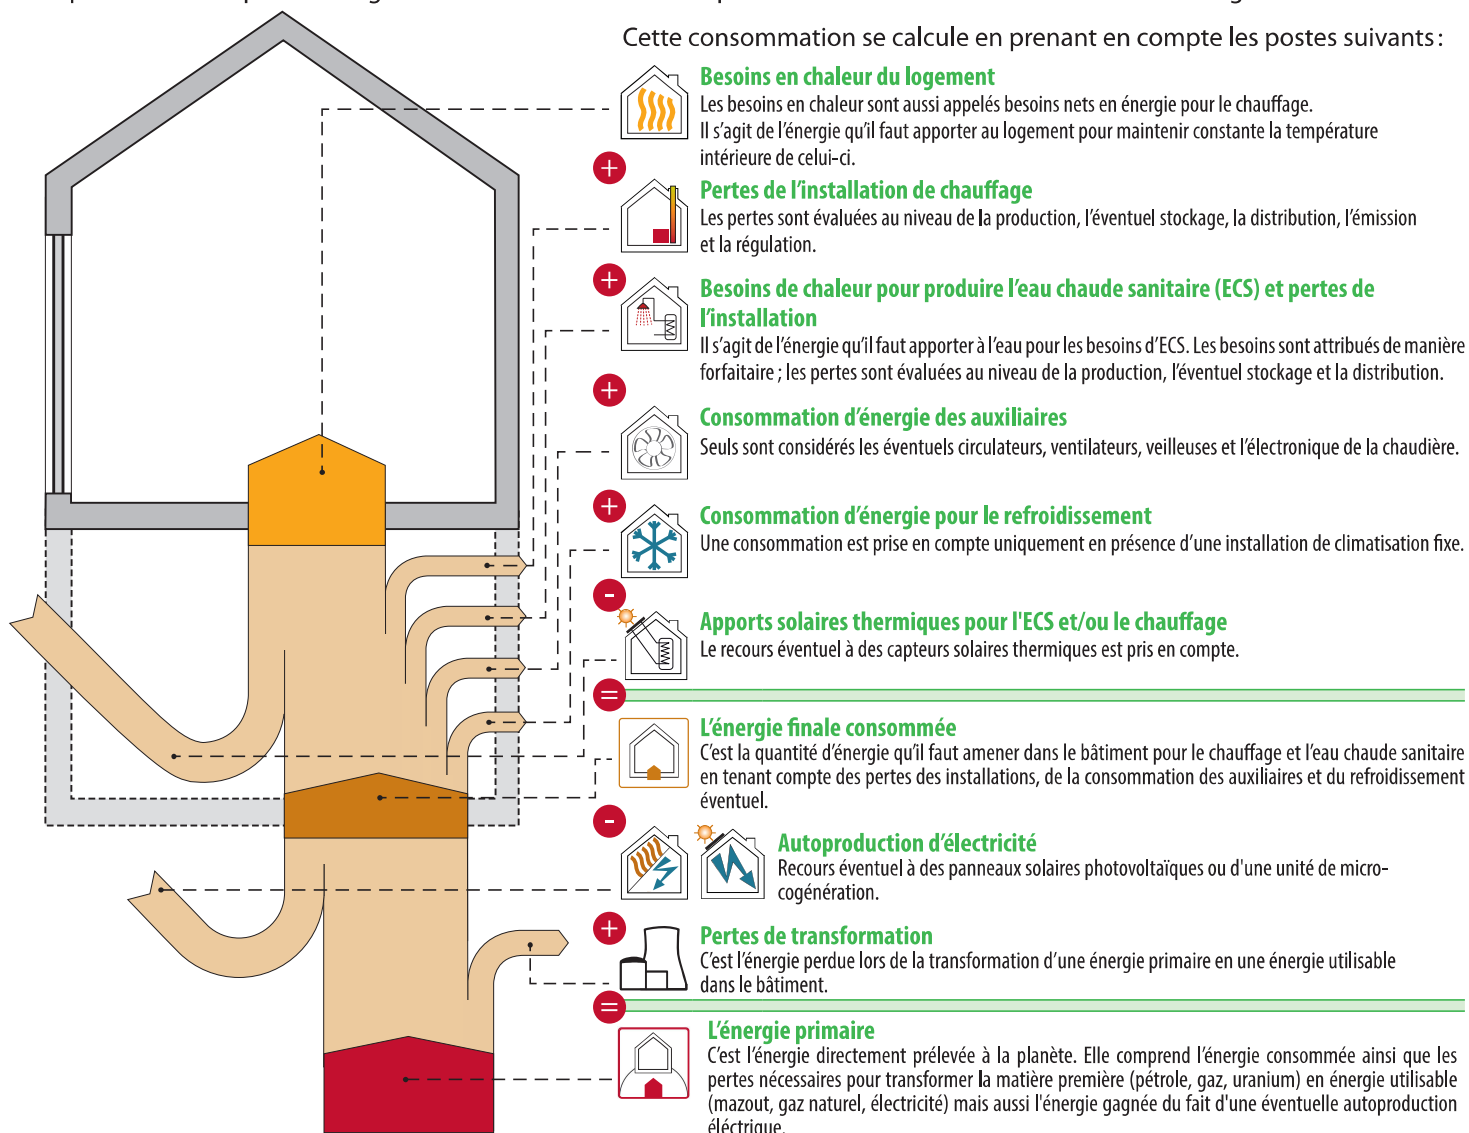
Cette consommation se calcule en prenant en compte les postes suivants :

Besoins en chaleur du logement
Les besoins en chaleur sont aussi appelés besoins nets en énergie pour le chauffage. Il s'agit de l'énergie qu'il faut apporter au logement pour maintenir constante la température intérieure de celui-ci.

+

Pertes de l'installation de chauffage
Les pertes sont évaluées au niveau de la production, l'éventuel stockage, la distribution, l'émission et la régulation.

+

Besoins de chaleur pour produire l'eau chaude sanitaire (ECS) et pertes de l'installation
Il s'agit de l'énergie qu'il faut apporter à l'eau pour les besoins d'ECS. Les besoins sont attribués de manière forfaitaire ; les pertes sont évaluées au niveau de la production, l'éventuel stockage et la distribution.

+

Consommation d'énergie des auxiliaires
Seuls sont considérés les éventuels circulateurs, ventilateurs, veilleuses et l'électronique de la chaudière.

+

Consommation d'énergie pour le refroidissement
Une consommation est prise en compte uniquement en présence d'une installation de climatisation fixe.

-

Apports solaires thermiques pour l'ECS et/ou le chauffage
Le recours éventuel à des capteurs solaires thermiques est pris en compte.

=

L'énergie finale consommée
C'est la quantité d'énergie qu'il faut amener dans le bâtiment pour le chauffage et l'eau chaude sanitaire en tenant compte des pertes des installations, de la consommation des auxiliaires et du refroidissement éventuel.

-

Autoproduction d'électricité
Recours éventuel à des panneaux solaires photovoltaïques ou d'une unité de microcogénération.

+

Pertes de transformation
C'est l'énergie perdue lors de la transformation d'une énergie primaire en une énergie utilisable dans le bâtiment.

=

L'énergie primaire
C'est l'énergie directement prélevée à la planète. Elle comprend l'énergie consommée ainsi que les pertes nécessaires pour transformer la matière première (pétrole, gaz, uranium) en énergie utilisable (mazout, gaz naturel, électricité) mais aussi l'énergie gagnée du fait d'une éventuelle autoproduction électrique.